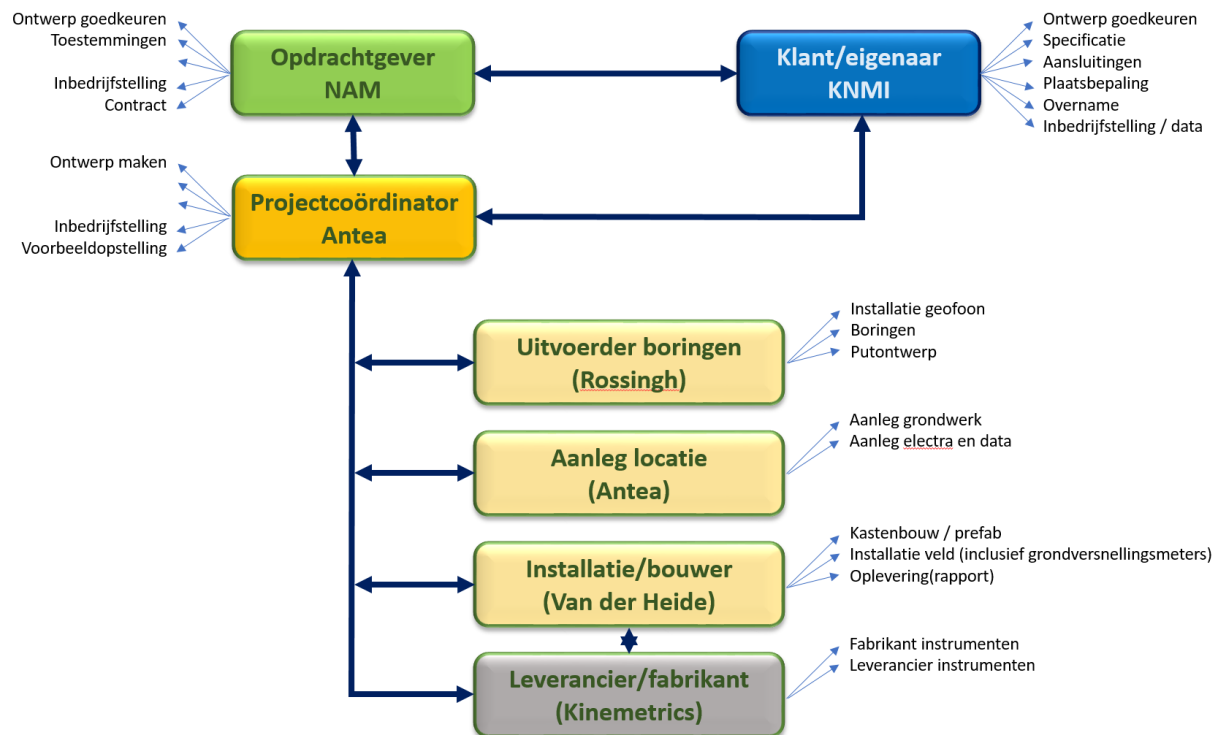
Ontwerp goedkeuren
Toestemmingen

Inbedrijfstelling
Contract

Opdrachtgever
NAM

Klant/eigenaar
KNMI

Ontwerp goedkeuren
Specificatie
Aansluitingen
Plaatsbepaling
Overname
Inbedrijfstelling / data

Ontwerp maken

Inbedrijfstelling
Voorbeeldopstelling

Projectcoördinator
Antea

Uitvoerder boringen
(Rossingh)

Installatie geofoon
Boringen
Putontwerp

Aanleg locatie
(Antea)

Aanleg grondwerk
Aanleg electra en data

Installatie/bouwer
(Van der Heide)

Kastenbouw / prefab
Installatie veld (inclusief grondversnellingsmeters)
Oplevering(rapport)

Leverancier/fabrikant
(Kinemetrics)

Fabrikant instrumenten
Leverancier instrumenten